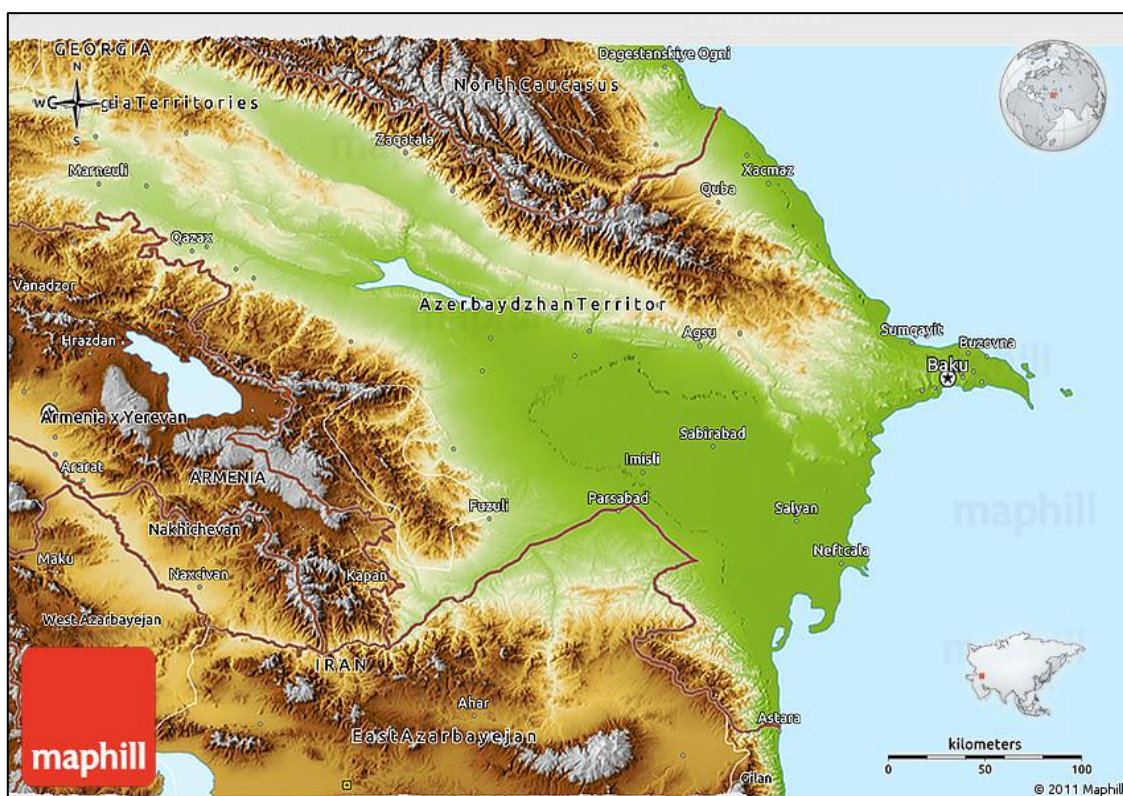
GEORGIA
N
W
E
S
giaTerritories
North Caucasus
Dagestanskiye Ogni
Zaqatala
Marneuli
Xacmaz
Quba
Qazax
Vanadzor
AzerbaydzhanTerritor
Agsu
Sumqayit
Buzovna
Hrazdan
Baku
Armenia x Yerevan
Sabirabad
Imisli
Ararat
ARMENIA
Fuzuli
Parsabad
Salyan
Nakhichevan
Maku
Naxcivan
Kapan
Neftcala
West Azarbayejan
IRAN
Ahar
East Azarbayejan
Astara
Gilan
maphill
maphill
kilometers
0
50
100
© 2011 Maphill